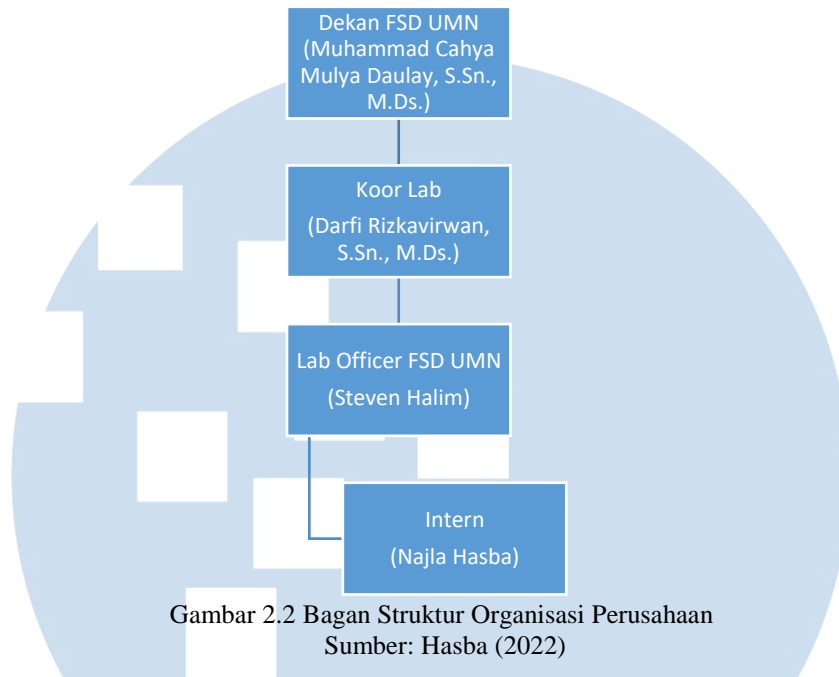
Dekan FSD UMN (Muhammad Cahya Mulya Daulay, S.Sn., M.Ds.)

Koor Lab (Darfi Rizkavirwan, S.Sn., M.Ds.)

Lab Officer FSD UMN (Steven Halim)

Intern (Najla Hasba)

Gambar 2.2 Bagan Struktur Organisasi Perusahaan
Sumber: Hasba (2022)